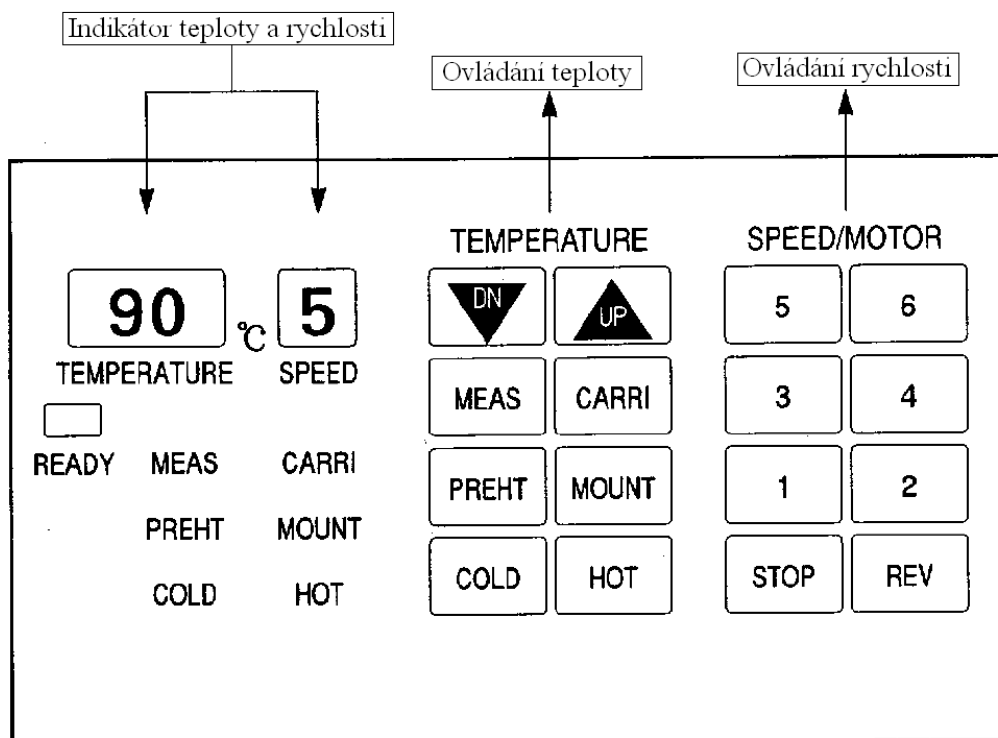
Indikátor teploty a rychlosti

Ovládání teploty

Ovládání rychlosti

90 ℃ 5
TEMPERATURE SPEED

READY MEAS CARRI
PREHT MOUNT
COLD HOT

TEMPERATURE
DN UP
MEAS CARRI
PREHT MOUNT
COLD HOT

SPEED/MOTOR
5 6
3 4
1 2
STOP REV